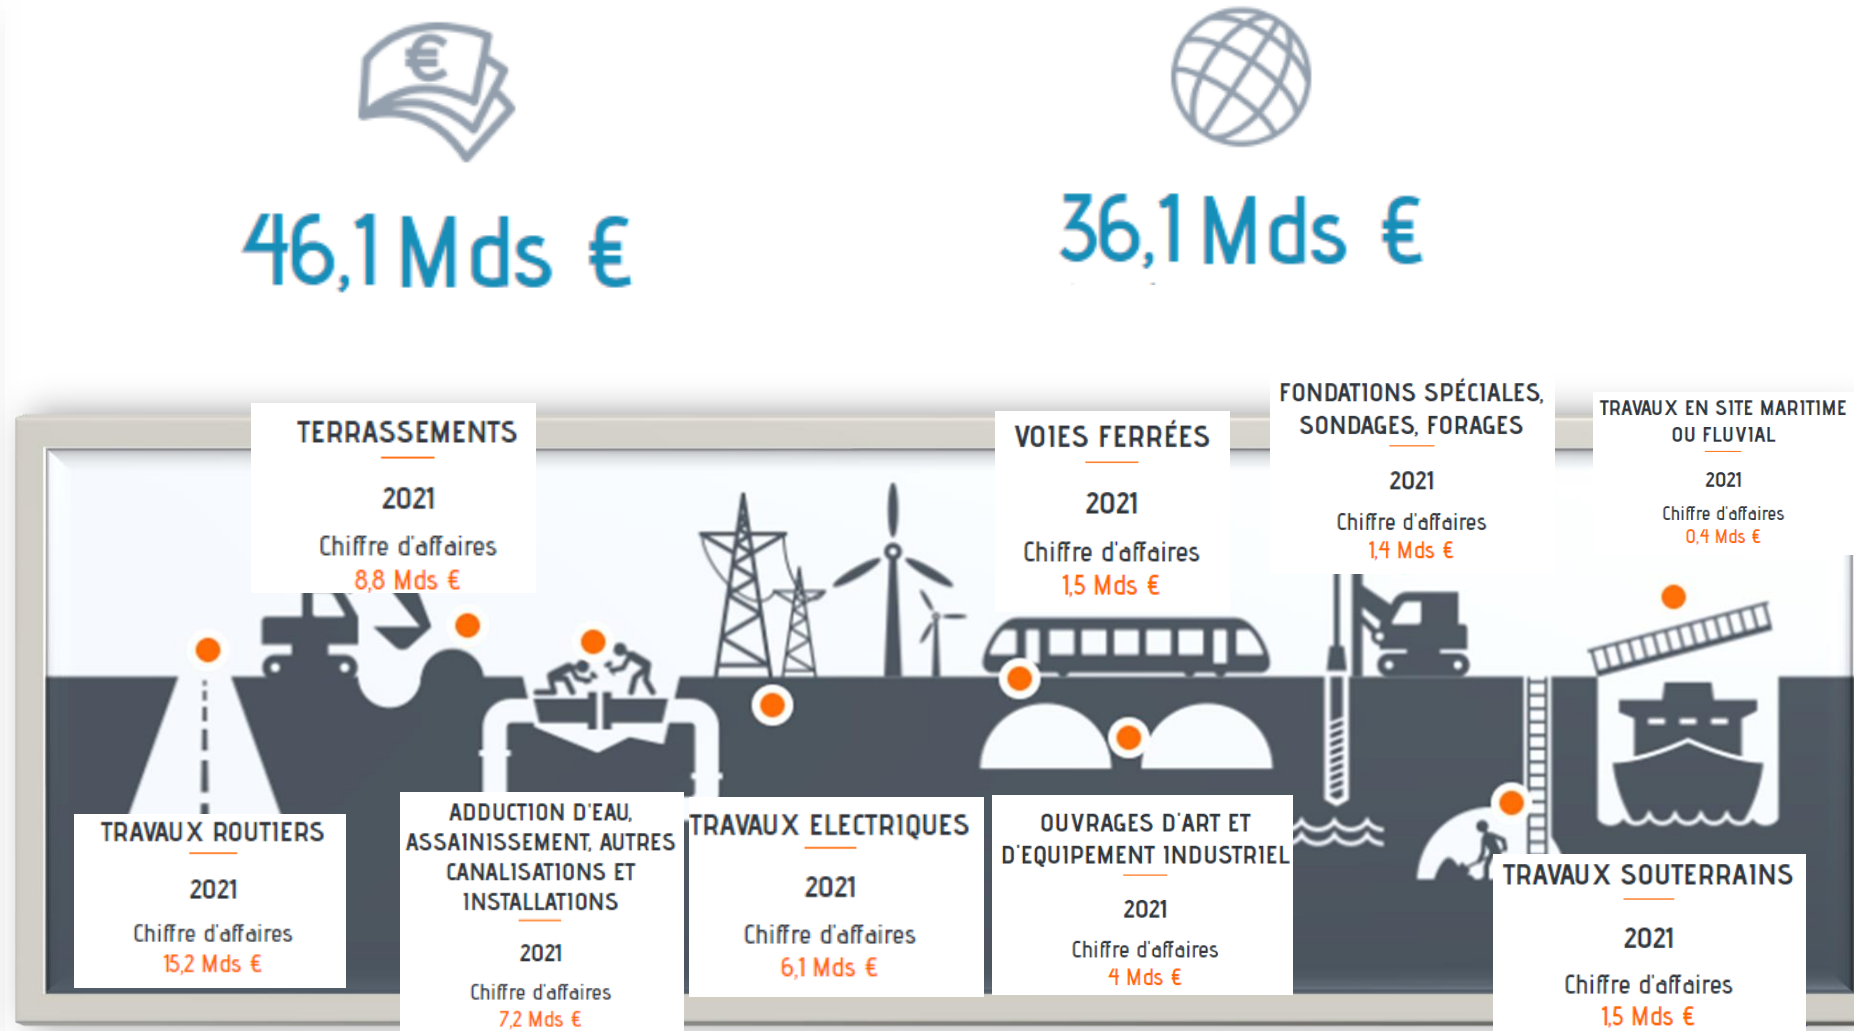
46,1 Mds €

36,1 Mds €

TERRASSEMENTS
2021
Chiffre d'affaires
8,8 Mds €

VOIES FERRÉES
2021
Chiffre d'affaires
1,5 Mds €

FONDATIONS SPÉCIALES, SONDAGES, FORAGES
2021
Chiffre d'affaires
1,4 Mds €

TRAVAUX EN SITE MARITIME OU FLUVIAL
2021
Chiffre d'affaires
0,4 Mds €

TRAVAUX ROUTIERS
2021
Chiffre d'affaires
15,2 Mds €

ADDUCTION D'EAU, ASSAINISSEMENT, AUTRES CANALISATIONS ET INSTALLATIONS
2021
Chiffre d'affaires
7,2 Mds €

TRAVAUX ELECTRIQUES
2021
Chiffre d'affaires
6,1 Mds €

OUVRAGES D'ART ET D'EQUIPEMENT INDUSTRIEL
2021
Chiffre d'affaires
4 Mds €

TRAVAUX SOUTERRAINS
2021
Chiffre d'affaires
1,5 Mds €